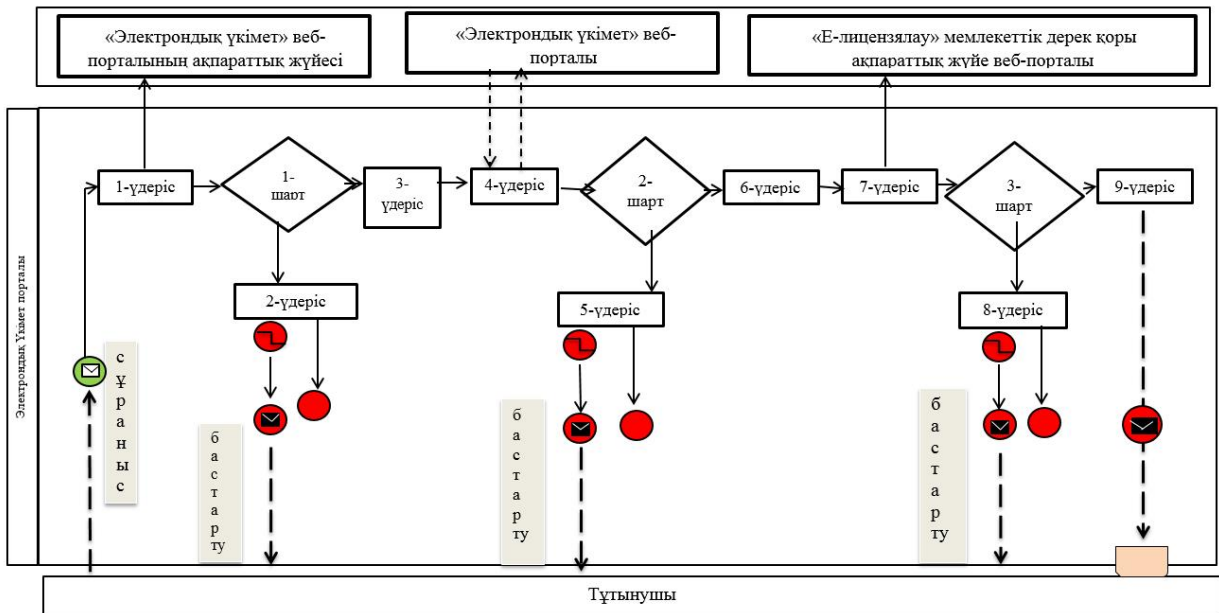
«Электрондық үкімет» веб-порталының ақпараттық жүйесі

«Электрондық үкімет» веб-порталы

«Е-лицензялау» мемлекеттік дерек қоры ақпараттық жүйе веб-порталы

Электрондық Үкімет порталы

1-үдеріс

1-шарт

3-үдеріс

4-үдеріс

2-шарт

6-үдеріс

7-үдеріс

3-шарт

9-үдеріс

2-үдеріс

5-үдеріс

8-үдеріс

сұраныс

бастарту

бастарту

бастарту

Тұтынушы